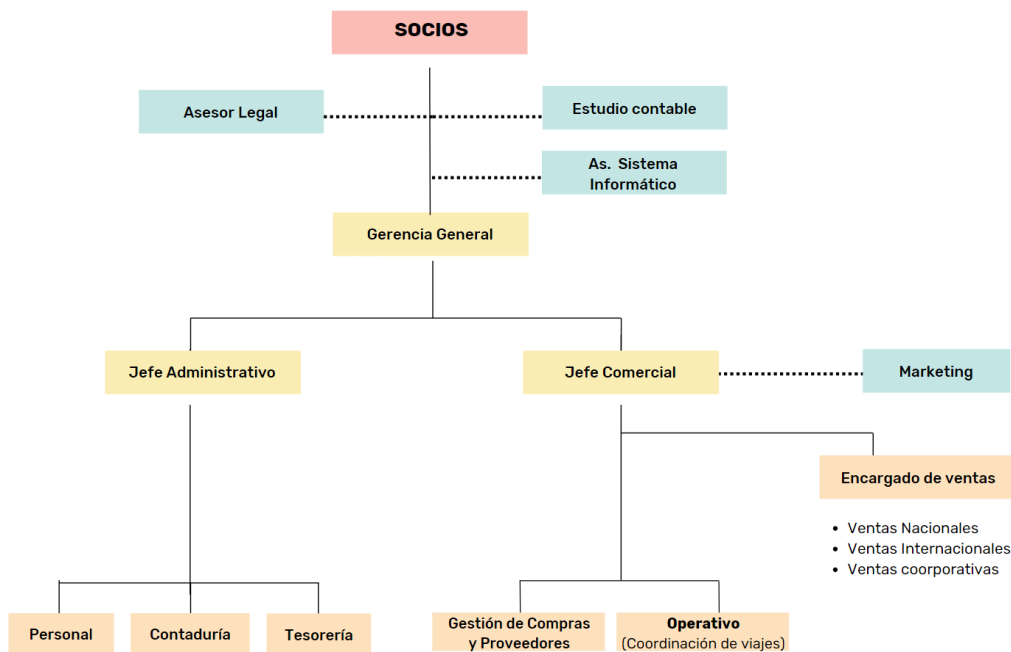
SOCIOS

Asesor Legal

Estudio contable

As. Sistema Informático

Gerencia General

Jefe Administrativo

Jefe Comercial

Marketing

Encargado de ventas

- Ventas Nacionales
- Ventas Internacionales
- Ventas coorporativas

Personal

Contaduría

Tesorería

Gestión de Compras y Proveedores

Operativo
(Coordinación de viajes)